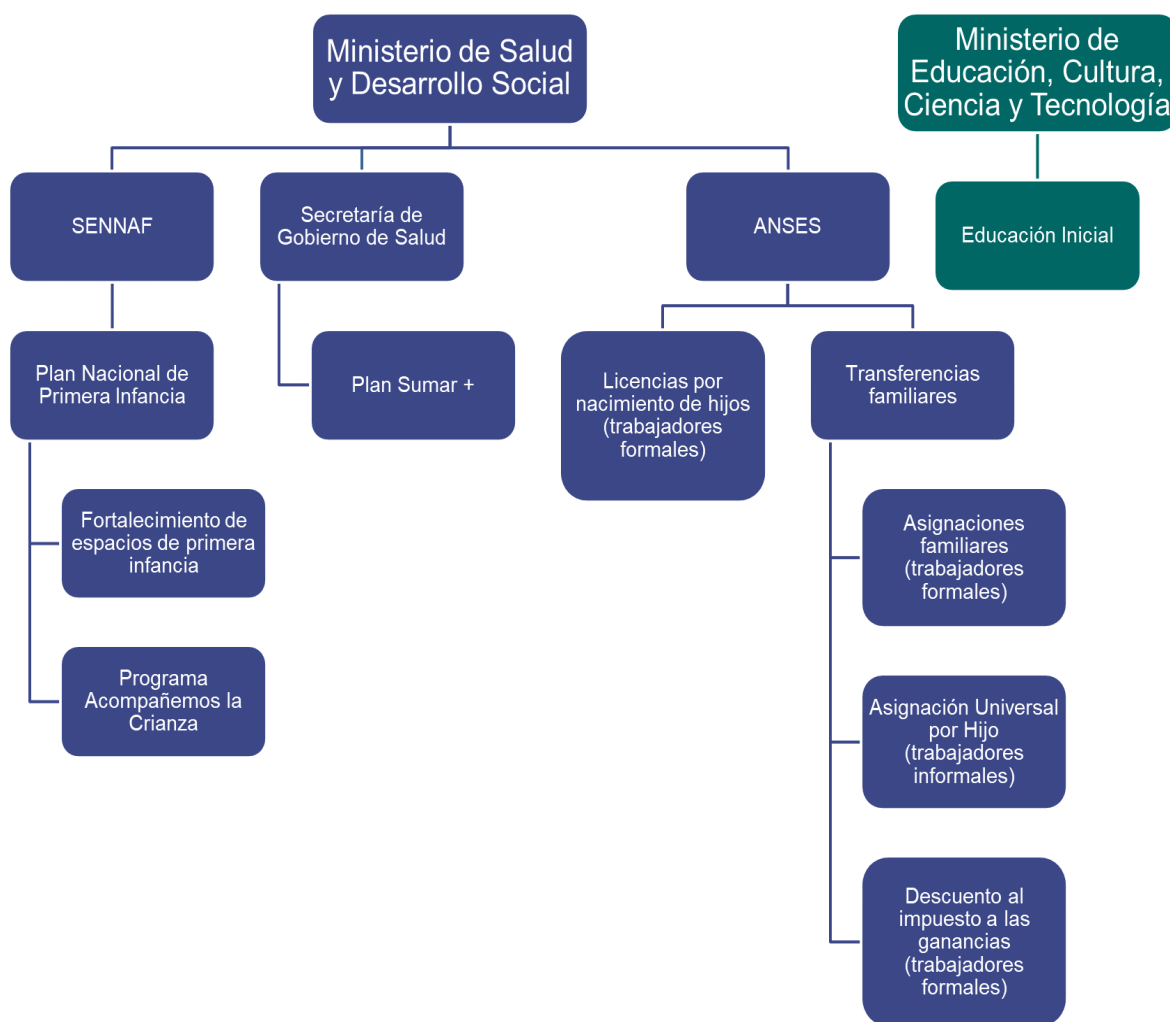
Ministerio de Salud y Desarrollo Social

Ministerio de Educación, Cultura, Ciencia y Tecnología

SENNAF

Secretaría de Gobierno de Salud

ANSES

Educación Inicial

Plan Nacional de Primera Infancia

Plan Sumar +

Licencias por nacimiento de hijos (trabajadores formales)

Transferencias familiares

Fortalecimiento de espacios de primera infancia

Programa Acompañemos la Crianza

Asignaciones familiares (trabajadores formales)

Asignación Universal por Hijo (trabajadores informales)

Descuento al impuesto a las ganancias (trabajadores formales)